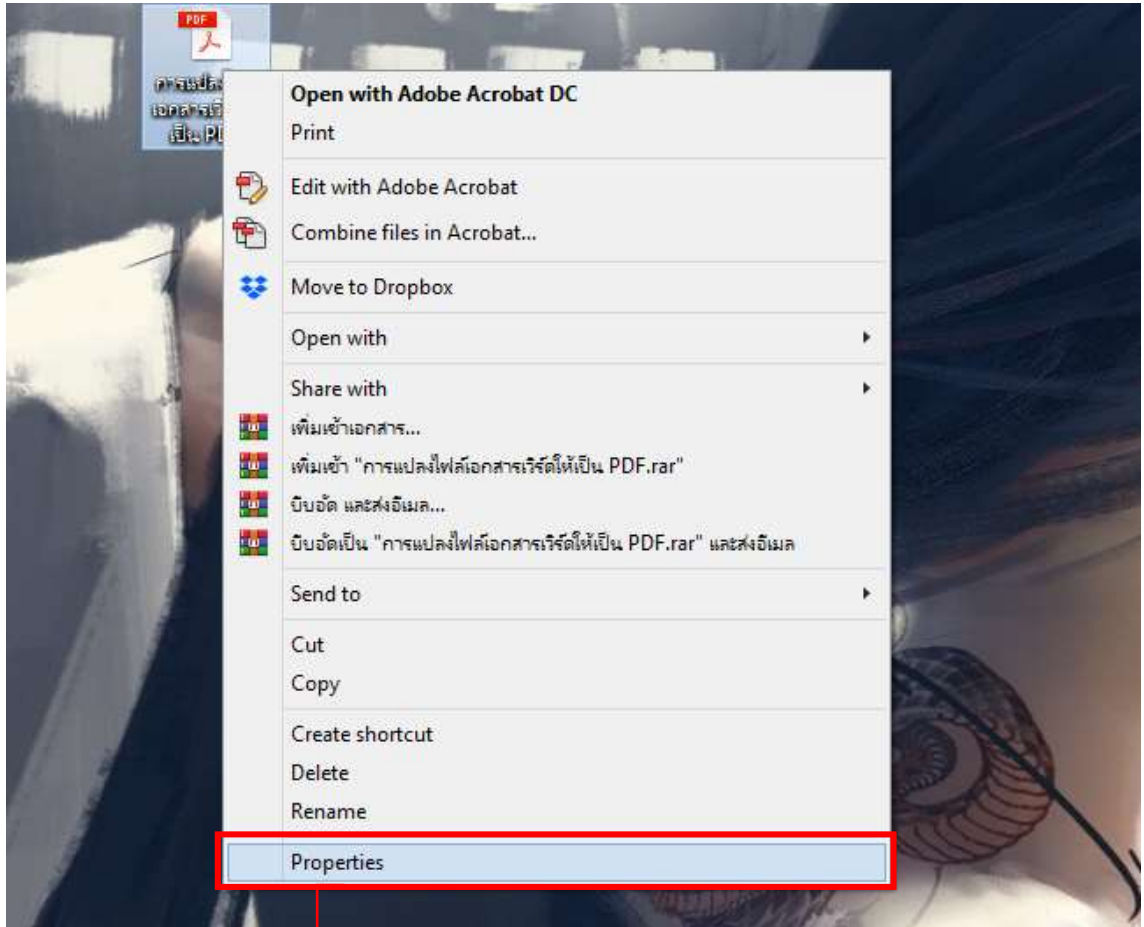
PDF
การแปลง
เอกสารเวิ
เป็น PD

Open with Adobe Acrobat DC
Print

Edit with Adobe Acrobat
Combine files in Acrobat...

Move to Dropbox

Open with

Share with
เพิ่มเข้าเอกสาร...
เพิ่มเข้า "การแปลงไฟล์เอกสารเวิร์ดให้เป็น PDF.rar"
บีบอัด และส่งอีเมล...
บีบอัดเป็น "การแปลงไฟล์เอกสารเวิร์ดให้เป็น PDF.rar" และส่งอีเมล

Send to

Cut
Copy

Create shortcut
Delete
Rename

Properties